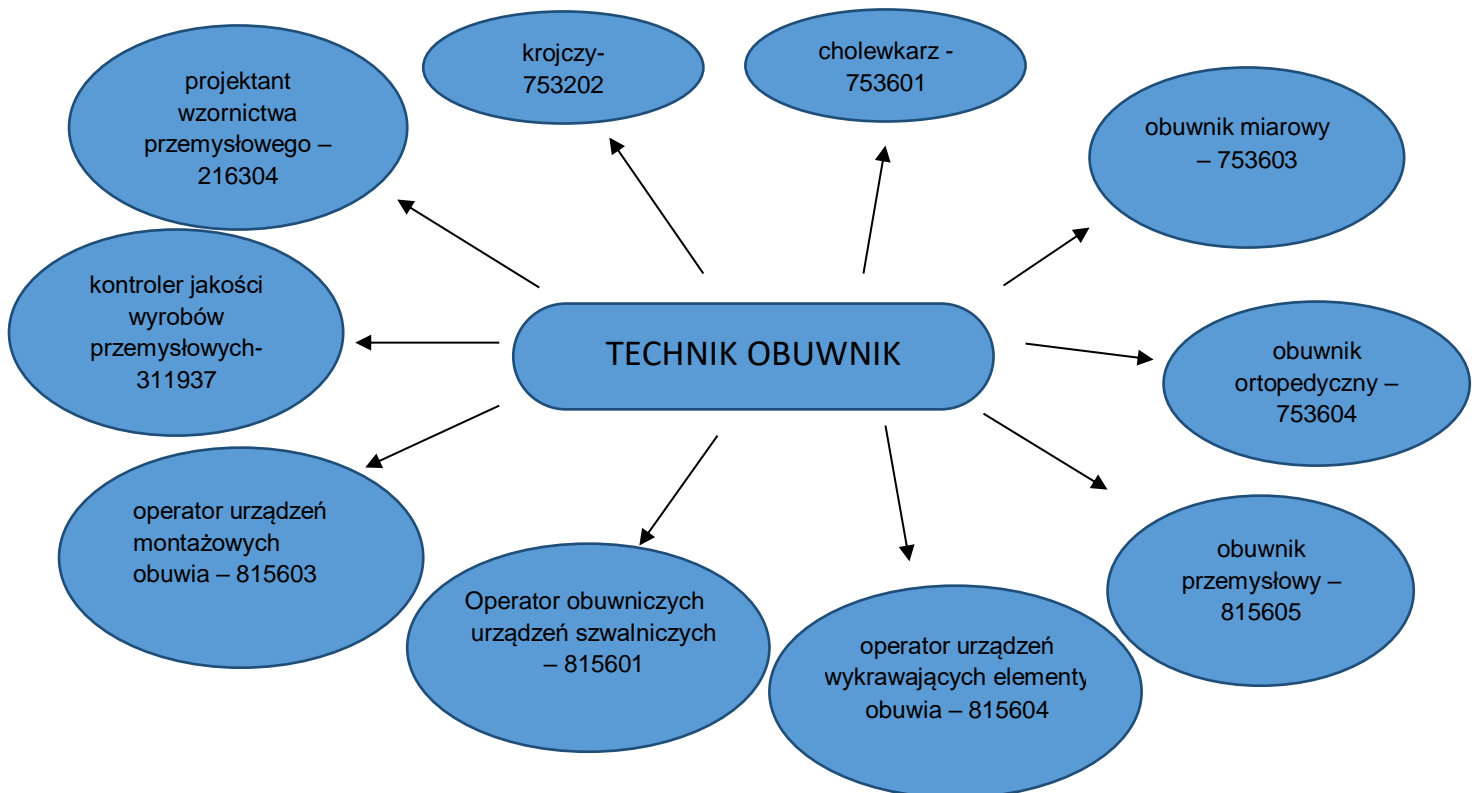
TECHNIK OBUWNIK

projektant wzornictwa przemysłowego – 216304

krojczy- 753202

cholewkarz - 753601

obuwnik miarowy – 753603

kontroler jakości wyrobów przemysłowych- 311937

obuwnik ortopedyczny – 753604

operator urządzeń montażowych obuwia – 815603

Operator obuwniczych urządzeń szwalniczych – 815601

operator urządzeń wykrawających elementy obuwia – 815604

obuwnik przemysłowy – 815605